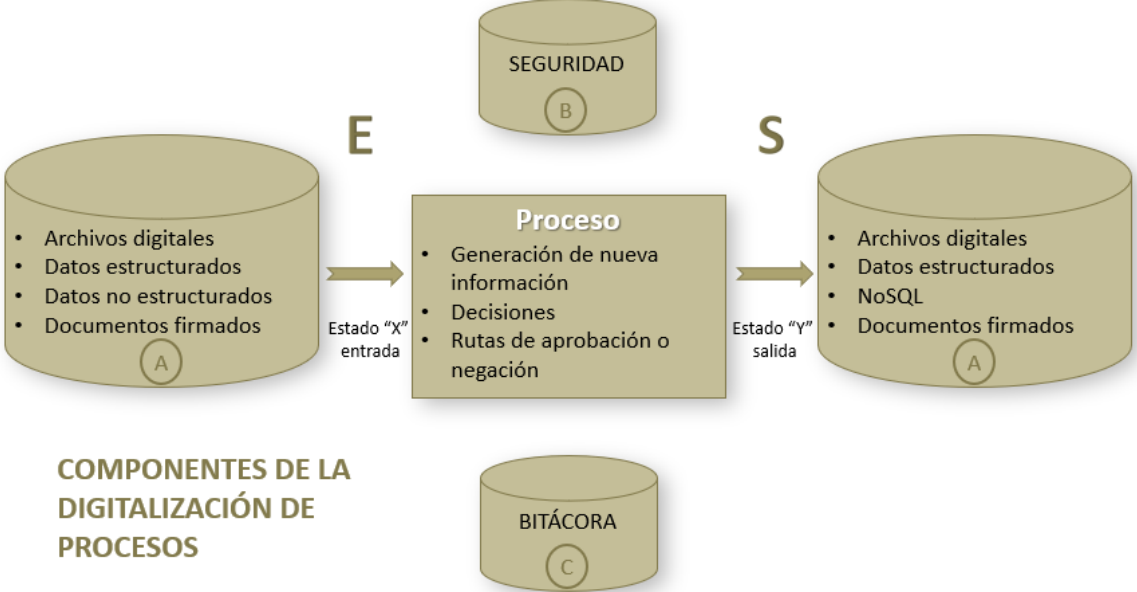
SEGURIDAD
B

E

S

- Archivos digitales
- Datos estructurados
- Datos no estructurados
- Documentos firmados

A

Estado "X" entrada

Proceso
- Generación de nueva información
- Decisiones
- Rutas de aprobación o negación

Estado "Y" salida

- Archivos digitales
- Datos estructurados
- NoSQL
- Documentos firmados

A

COMPONENTES DE LA DIGITALIZACIÓN DE PROCESOS

BITÁCORA
C